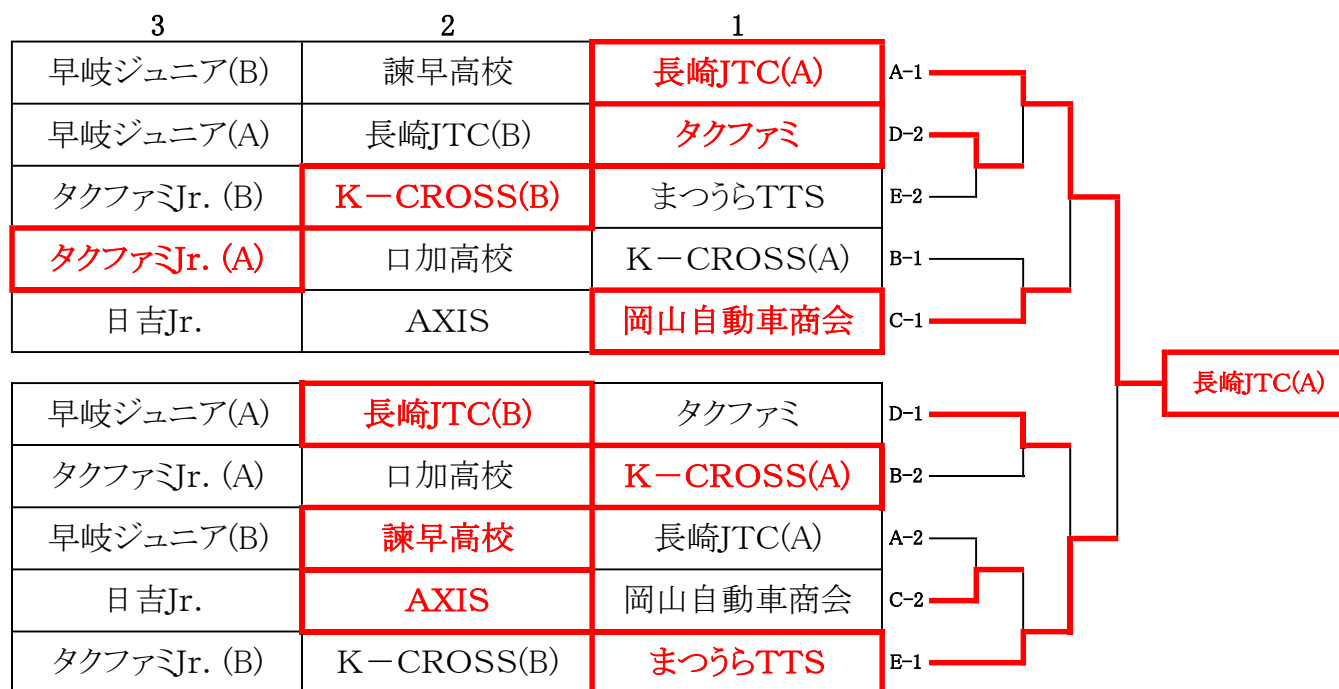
| 3 | 2 | 1 | |
|---|---|---|---|
| 早岐ジュニア(B) | 諫早高校 | 長崎JTC(A) | A-1 |
| 早岐ジュニア(A) | 長崎JTC(B) | タクファミ | D-2 |
| タクファミJr. (B) | K－CROSS(B) | まつうらTTS | E-2 |
| タクファミJr. (A) | ロ加高校 | K－CROSS(A) | B-1 |
| 日吉Jr. | AXIS | 岡山自動車商会 | C-1 |

| | | | |
|---|---|---|---|
| 早岐ジュニア(A) | 長崎JTC(B) | タクファミ | D-1 |
| タクファミJr. (A) | ロ加高校 | K－CROSS(A) | B-2 |
| 早岐ジュニア(B) | 諫早高校 | 長崎JTC(A) | A-2 |
| 日吉Jr. | AXIS | 岡山自動車商会 | C-2 |
| タクファミJr. (B) | K－CROSS(B) | まつうらTTS | E-1 |

長崎JTC(A)